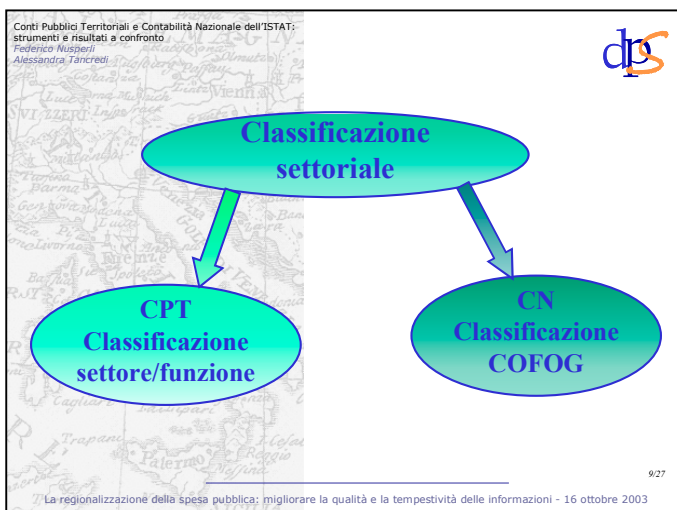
Conti Pubblici Territoriali e Contabilità Nazionale dell'ISTAT: strumenti e risultati a confronto
Federico Nusperli
Alessandra Tancredi

dps

Classificazione settoriale

CPT
Classificazione
settore/funzione

CN
Classificazione
COFOG

9/27

La regionalizzazione della spesa pubblica: migliorare la qualità e la tempestività delle informazioni - 16 ottobre 2003